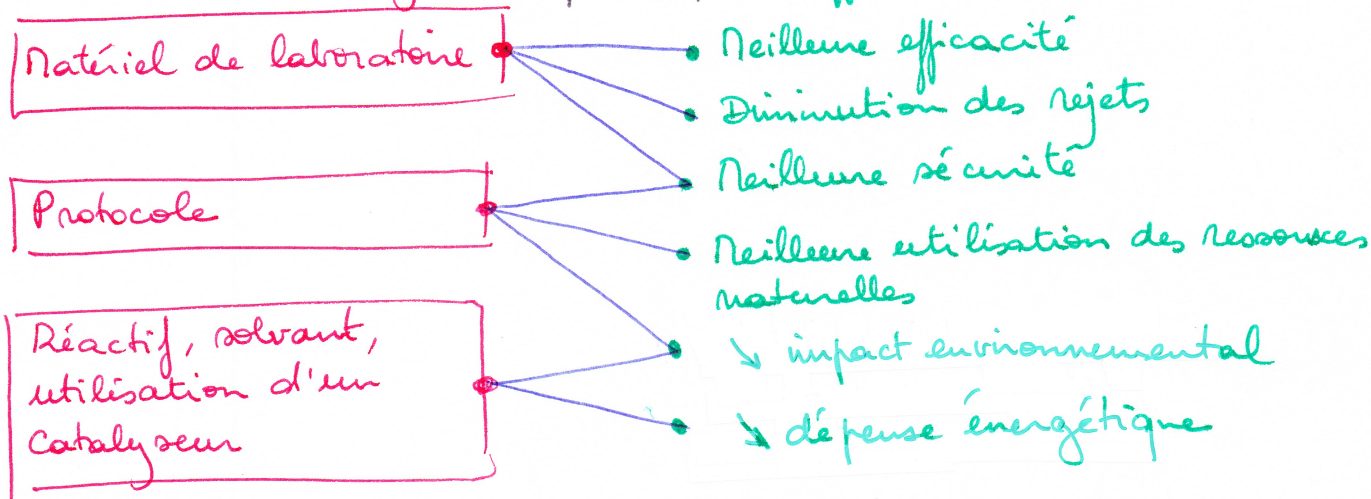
Matériel de laboratoire

Protocole

Réactif, solvant, utilisation d'un catalyseur

Meilleure efficacité

Diminution des rejets

Meilleure sécurité

Meilleure utilisation des ressources naturelles

↘ impact environnemental

↘ dépense énergétique